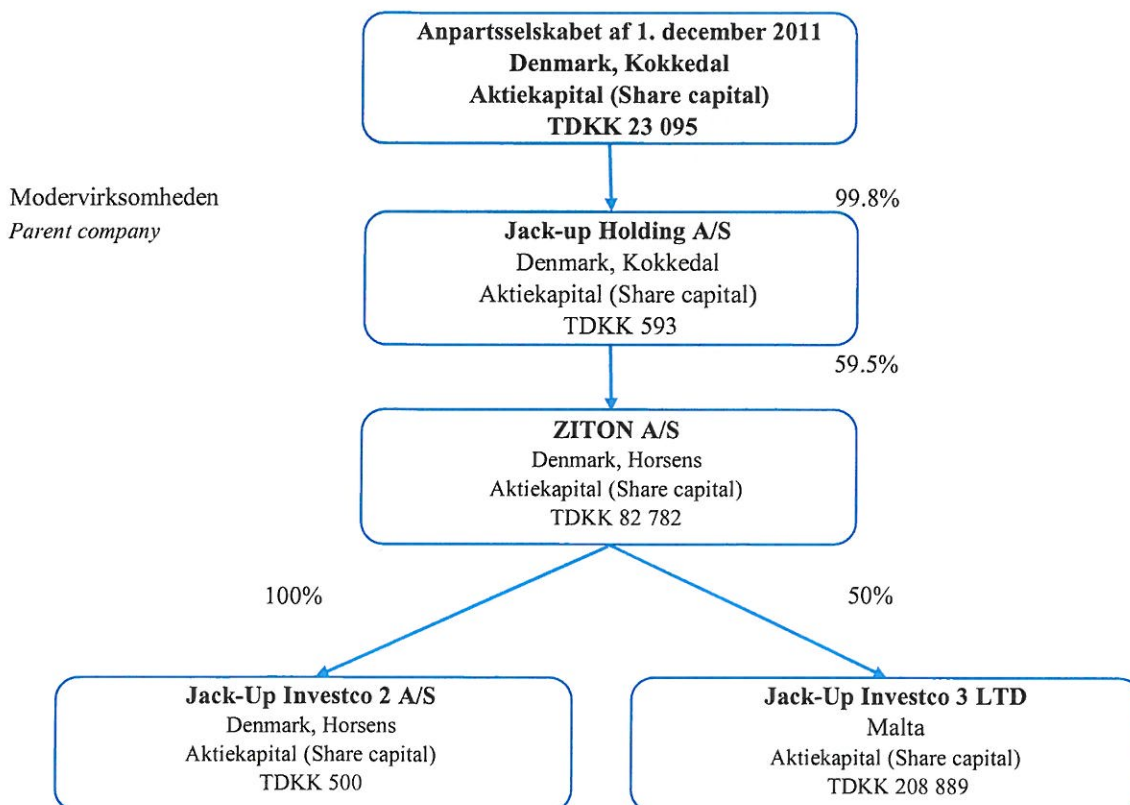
Anpartsselskabet af 1. december 2011
Denmark, Kokkedal
Aktiekapital (Share capital)
TDKK 23 095

Modervirksomheden
*Parent company*

99.8%

Jack-up Holding A/S
Denmark, Kokkedal
Aktiekapital (Share capital)
TDKK 593

59.5%

ZITON A/S
Denmark, Horsens
Aktiekapital (Share capital)
TDKK 82 782

100%

50%

Jack-Up Investco 2 A/S
Denmark, Horsens
Aktiekapital (Share capital)
TDKK 500

Jack-Up Investco 3 LTD
Malta
Aktiekapital (Share capital)
TDKK 208 889